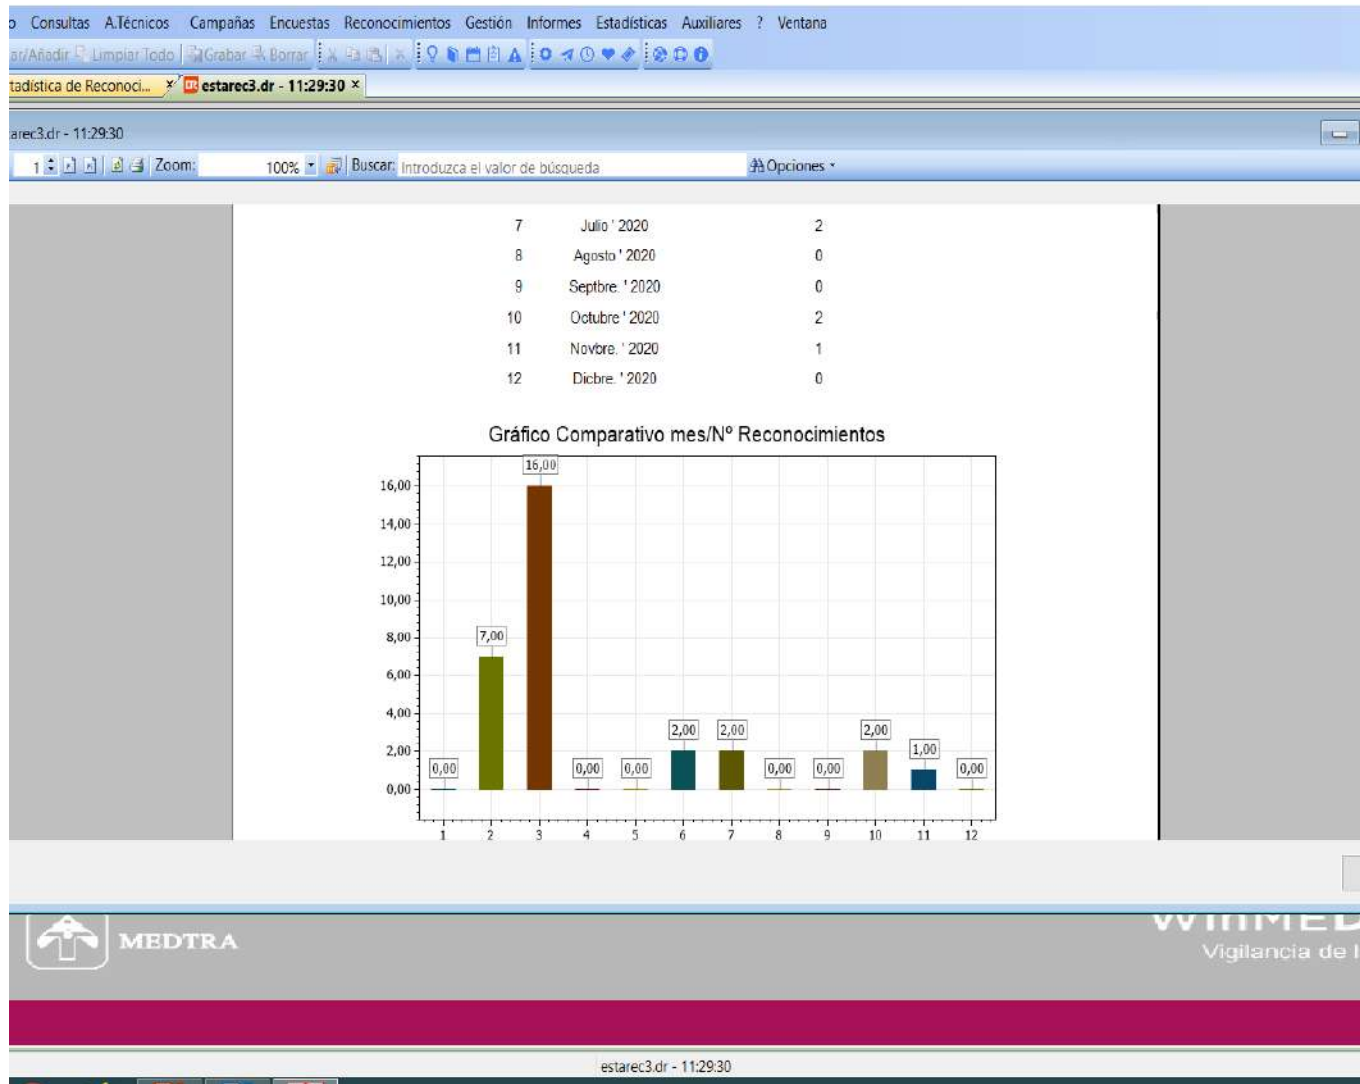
o Consultas A.Técnicos Campañas Encuestas Reconocimientos Gestión Informes Estadísticas Auxiliares ? Ventana

ar/Añadir Limpiar Todo Grabar Borrar

tadística de Reconoci... × estarec3.dr - 11:29:30 ×

arec3.dr - 11:29:30

1 Zoom: 100% Buscar: Introduzca el valor de búsqueda Opciones

| | | |
|---|---|---|
| 7 | Julio ' 2020 | 2 |
| 8 | Agosto ' 2020 | 0 |
| 9 | Septbre. ' 2020 | 0 |
| 10 | Octubre ' 2020 | 2 |
| 11 | Novbre. ' 2020 | 1 |
| 12 | Dicbre. ' 2020 | 0 |

Gráfico Comparativo mes/Nº Reconocimientos

16,00
14,00
12,00
10,00
8,00
6,00
4,00
2,00
0,00

0,00 7,00 16,00 0,00 0,00 2,00 2,00 0,00 0,00 2,00 1,00 0,00

1 2 3 4 5 6 7 8 9 10 11 12

MEDTRA

WINMED
Vigilancia de l

estarec3.dr - 11:29:30